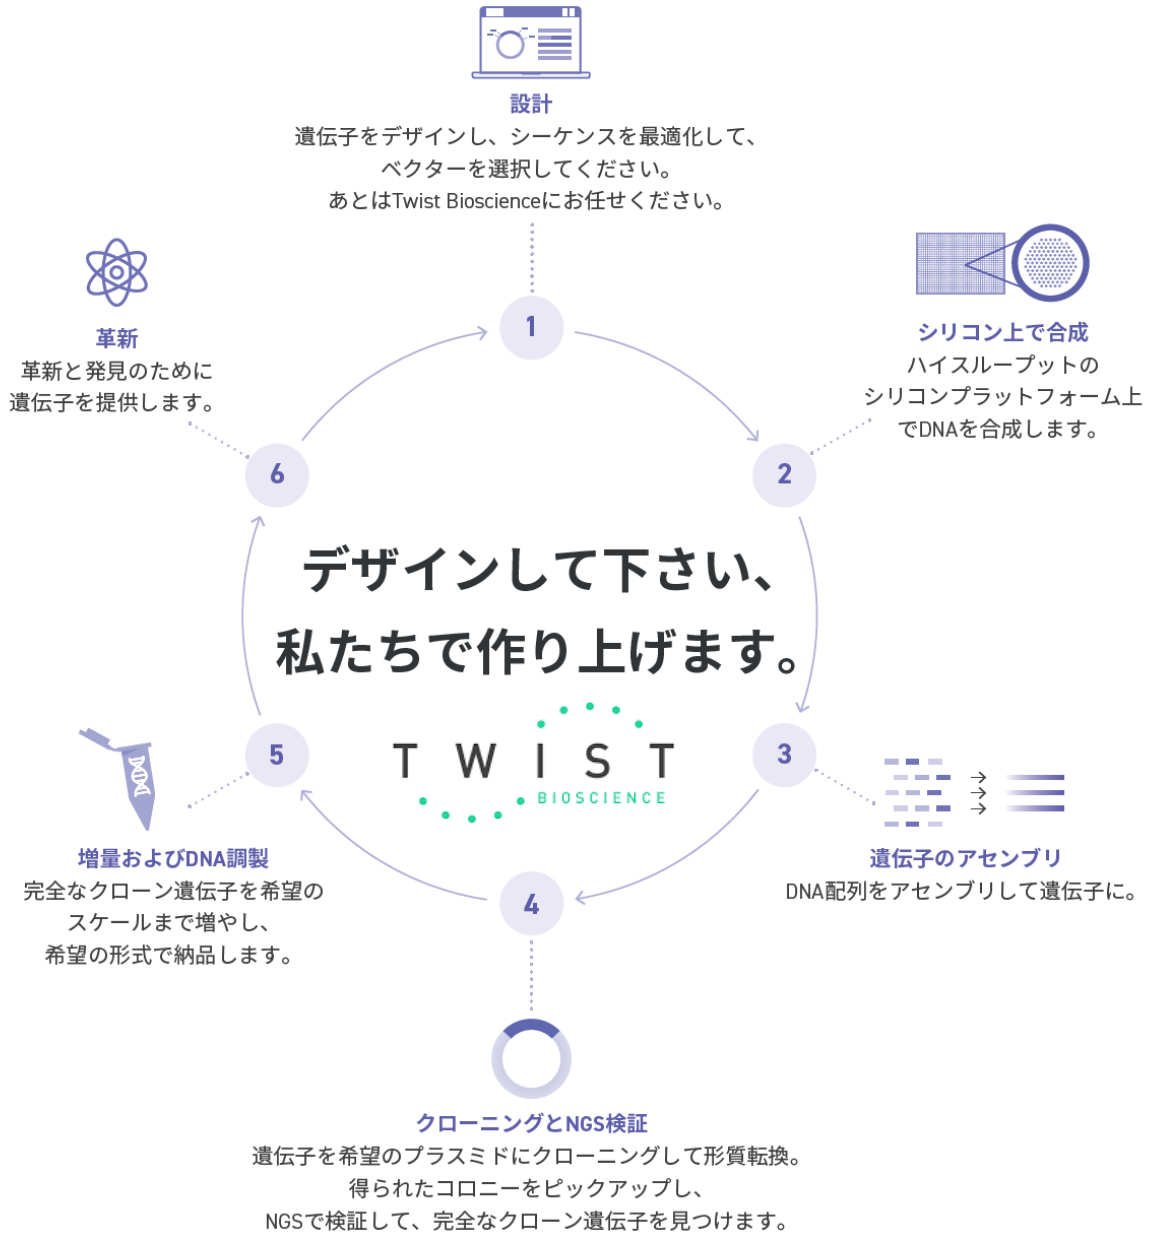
設計
遺伝子をデザインし、シーケンスを最適化して、ベクターを選択してください。
あとはTwist Bioscienceにお任せください。

1

シリコン上で合成
ハイスループットのシリコンプラットフォーム上でDNAを合成します。

2

革新
革新と発見のために遺伝子を提供します。

6

デザインして下さい、
私たちで作り上げます。

TWIST
BIOSCIENCE

3

遺伝子のアセンブリ
DNA配列をアセンブリして遺伝子に。

5

増量およびDNA調製
完全なクローン遺伝子を希望のスケールまで増やし、希望の形式で納品します。

DNA

4

クローニングとNGS検証
遺伝子を希望のプラスミドにクローニングして形質転換。
得られたコロニーをピックアップし、
NGSで検証して、完全なクローン遺伝子を見つけます。